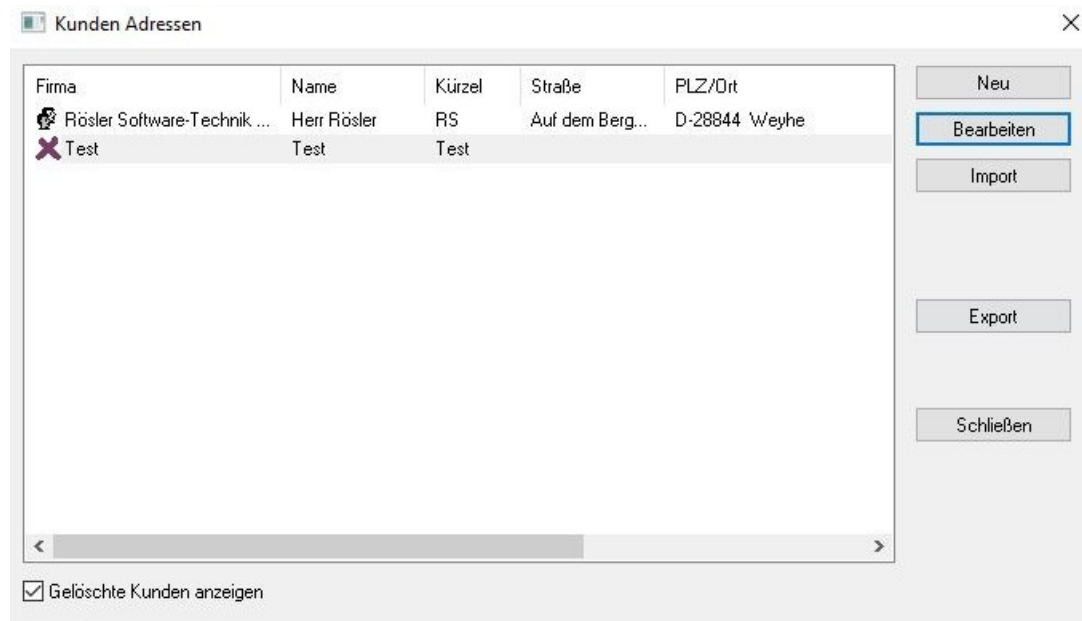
Kunden Adressen

| Firma | Name | Kürzel | Straße | PLZ/Ort |
|---|---|---|---|---|
| Rösler Software-Technik ... | Herr Rösler | RS | Auf dem Berg... | D-28844 Weyhe |
| Test | Test | Test | | |

Neu
Bearbeiten
Import
Export
Schließen

Gelöschte Kunden anzeigen